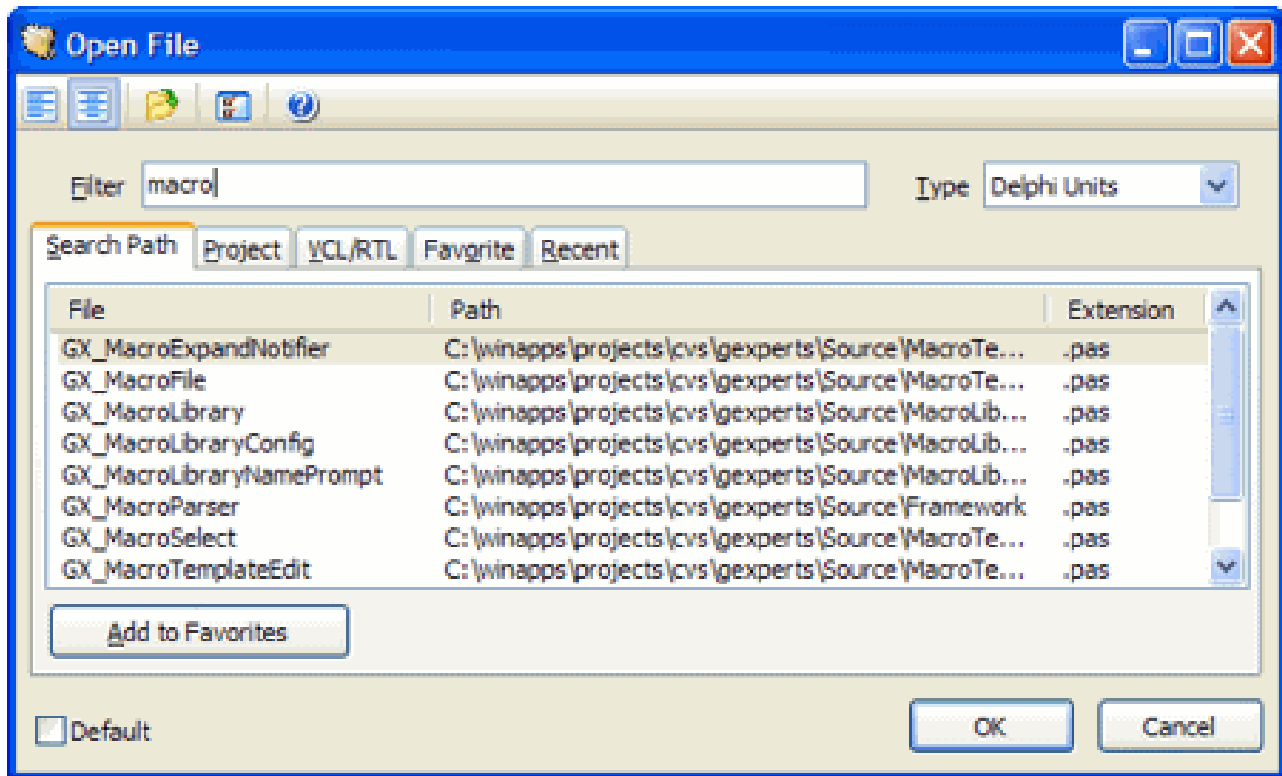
Open File

Filter macro

Type Delphi Units

Search Path | Project | VCL/RTL | Favorite | Recent

| File | Path | Extension |
|---|---|---|
| GX_MacroExpandNotifier | C:\winapps\projects\cvs\gexperts\Source\MacroTe... | .pas |
| GX_MacroFile | C:\winapps\projects\cvs\gexperts\Source\MacroTe... | .pas |
| GX_MacroLibrary | C:\winapps\projects\cvs\gexperts\Source\MacroLib... | .pas |
| GX_MacroLibraryConfig | C:\winapps\projects\cvs\gexperts\Source\MacroLib... | .pas |
| GX_MacroLibraryNamePrompt | C:\winapps\projects\cvs\gexperts\Source\MacroLib... | .pas |
| GX_MacroParser | C:\winapps\projects\cvs\gexperts\Source\Framework | .pas |
| GX_MacroSelect | C:\winapps\projects\cvs\gexperts\Source\MacroTe... | .pas |
| GX_MacroTemplateEdit | C:\winapps\projects\cvs\gexperts\Source\MacroTe... | .pas |

Add to Favorites

Default

OK

Cancel